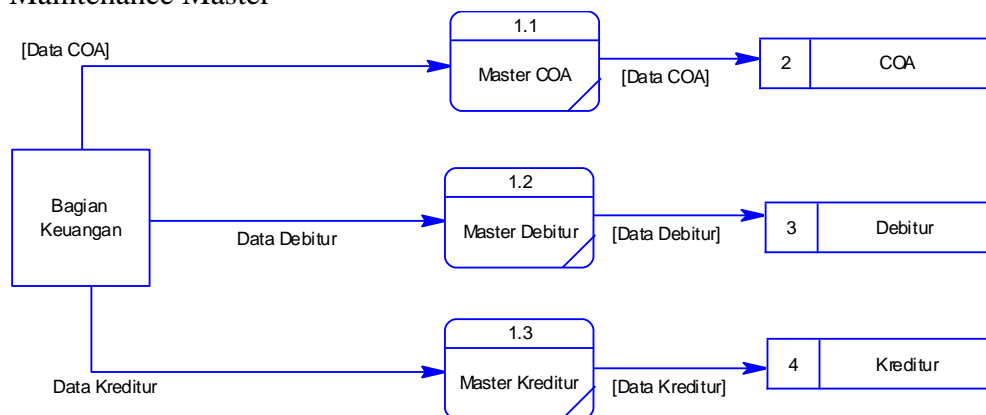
Maintenance Master

[Data COA]

1.1

Master COA

[Data COA]

2 | COA

Bagian Keuangan

Data Debitur

1.2

Master Debitur

[Data Debitur]

3 | Debitur

Data Kreditur

1.3

Master Kreditur

[Data Kreditur]

4 | Kreditur